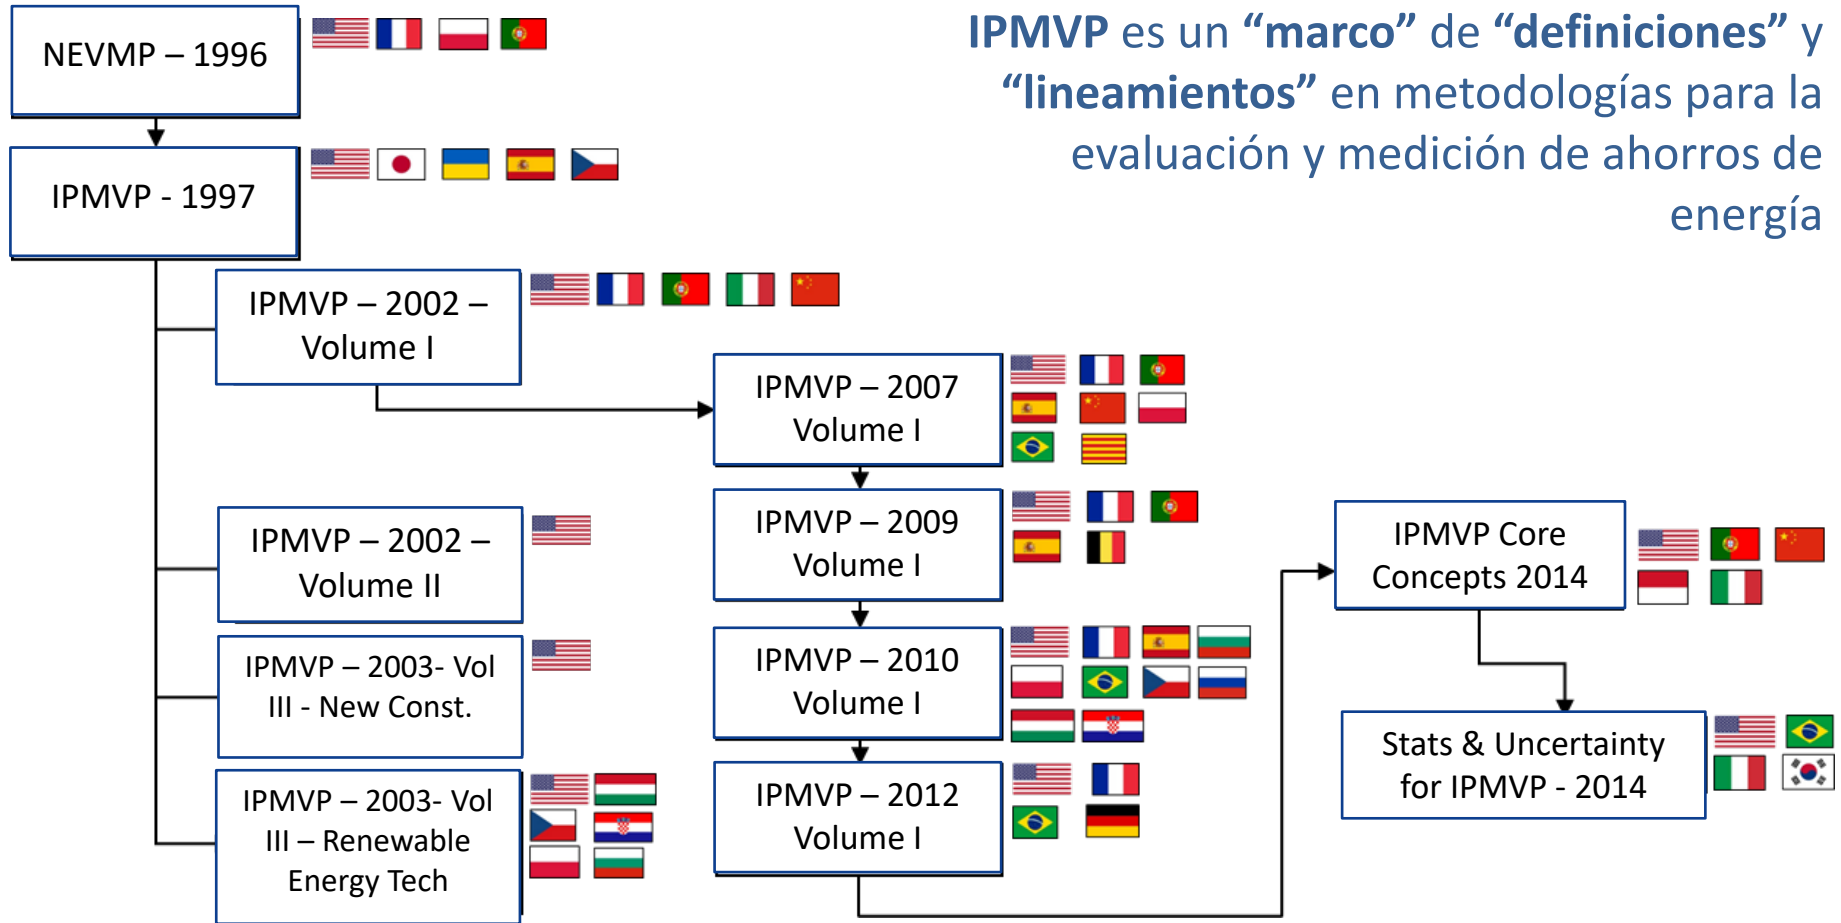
IPMVP es un “marco” de “definiciones” y “lineamientos” en metodologías para la evaluación y medición de ahorros de energía

NEVMP – 1996

IPMVP - 1997

IPMVP – 2002 – Volume I

IPMVP – 2002 – Volume II

IPMVP – 2003- Vol III - New Const.

IPMVP – 2003- Vol III – Renewable Energy Tech

IPMVP – 2007 Volume I

IPMVP – 2009 Volume I

IPMVP – 2010 Volume I

IPMVP – 2012 Volume I

IPMVP Core Concepts 2014

Stats & Uncertainty for IPMVP - 2014